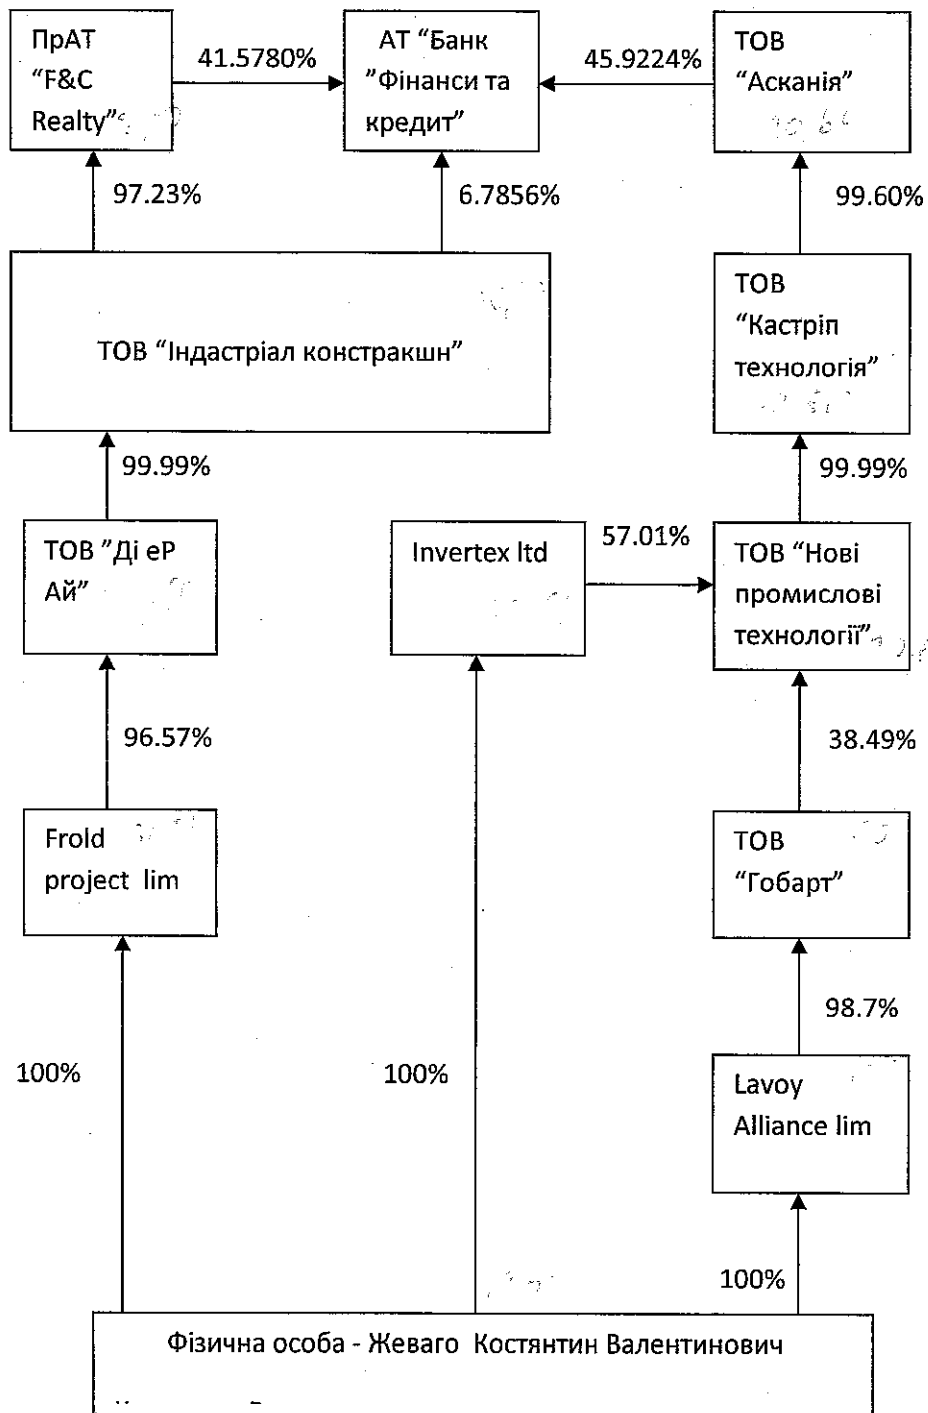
ПрАТ "F&C Realty"

41.5780%

АТ "Банк "Фінанси та кредит"

45.9224%

ТОВ "Асканія"

97.23%

6.7856%

99.60%

ТОВ "Індастріал констракшн"

ТОВ "Кастріп технологія"

99.99%

99.99%

ТОВ "Ді еР Ай"

Invertex ltd

57.01%

ТОВ "Нові промислові технології"

96.57%

38.49%

Frold project lim

ТОВ "Гобарт"

98.7%

100%

100%

Lavoy Alliance lim

100%

Фізична особа - Жеваго Костянтин Валентинович

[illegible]